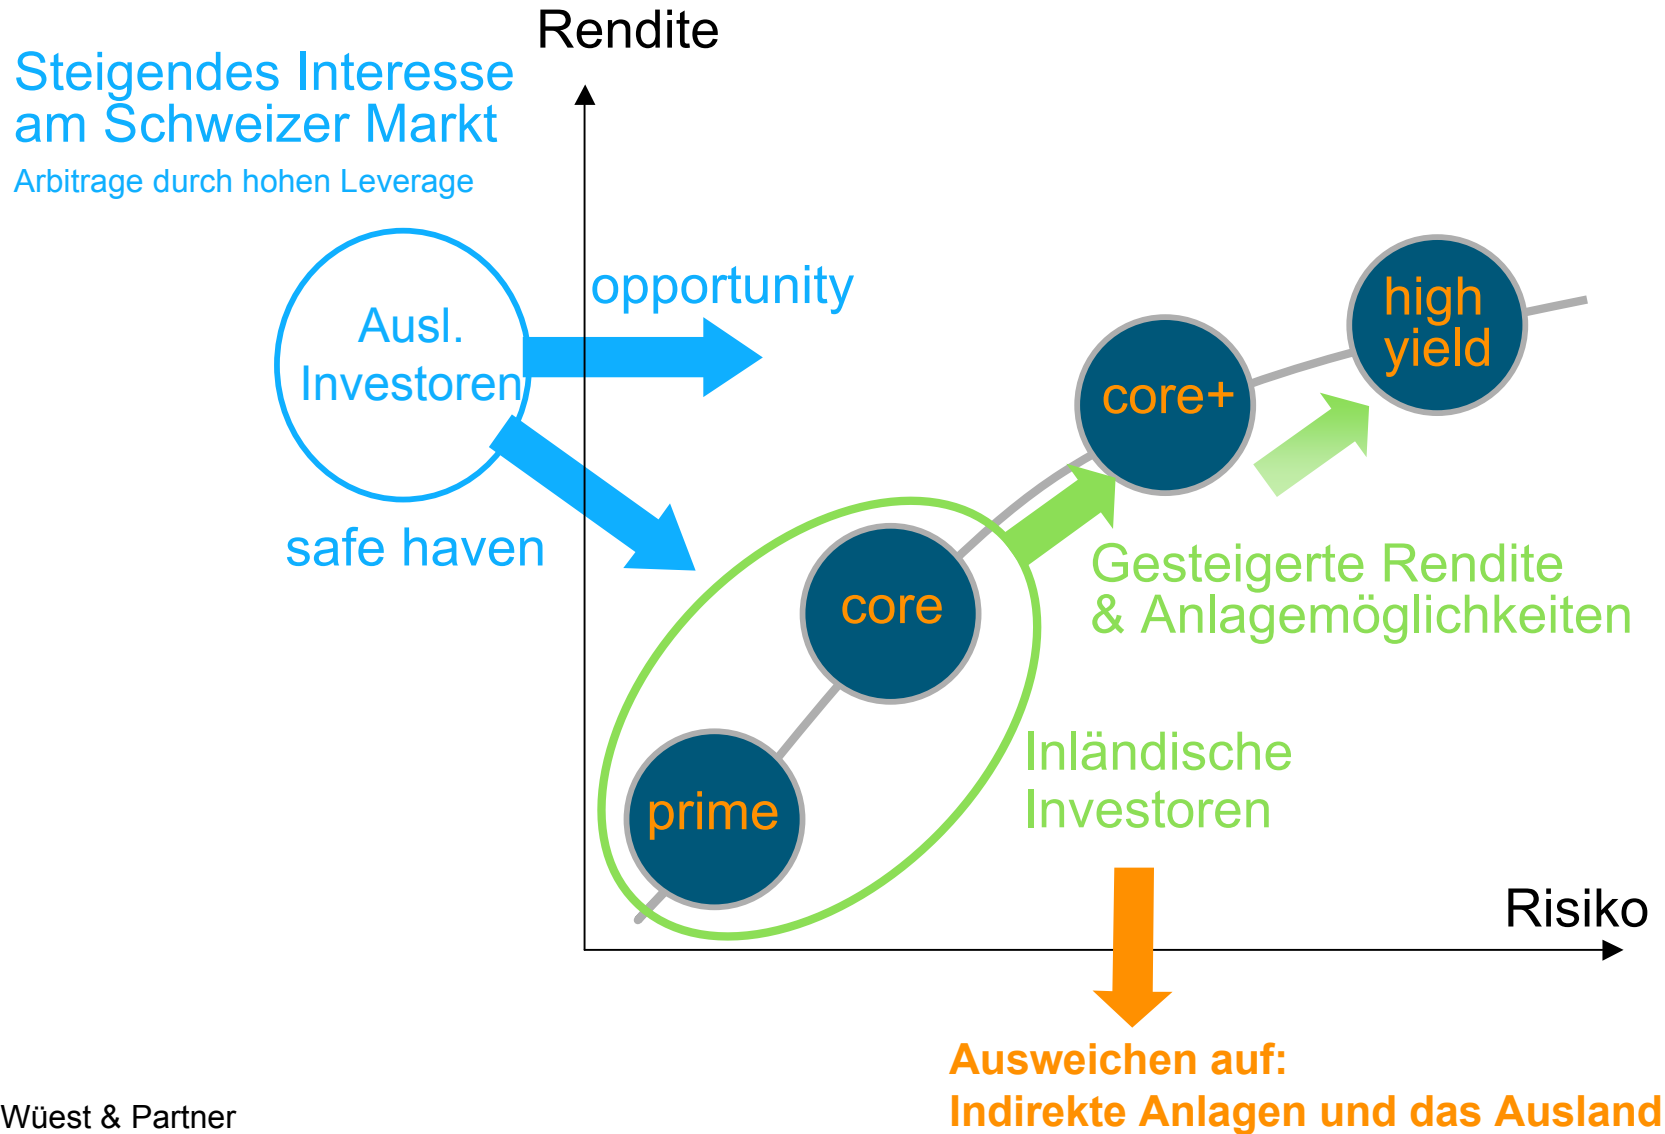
Rendite

Steigendes Interesse am Schweizer Markt

Arbitrage durch hohen Leverage

Ausl. Investoren

opportunity

safe haven

high yield

core+

core

prime

Gesteigerte Rendite & Anlagemöglichkeiten

Inländische Investoren

Risiko

Ausweichen auf:
Indirekte Anlagen und das Ausland

Wüest & Partner